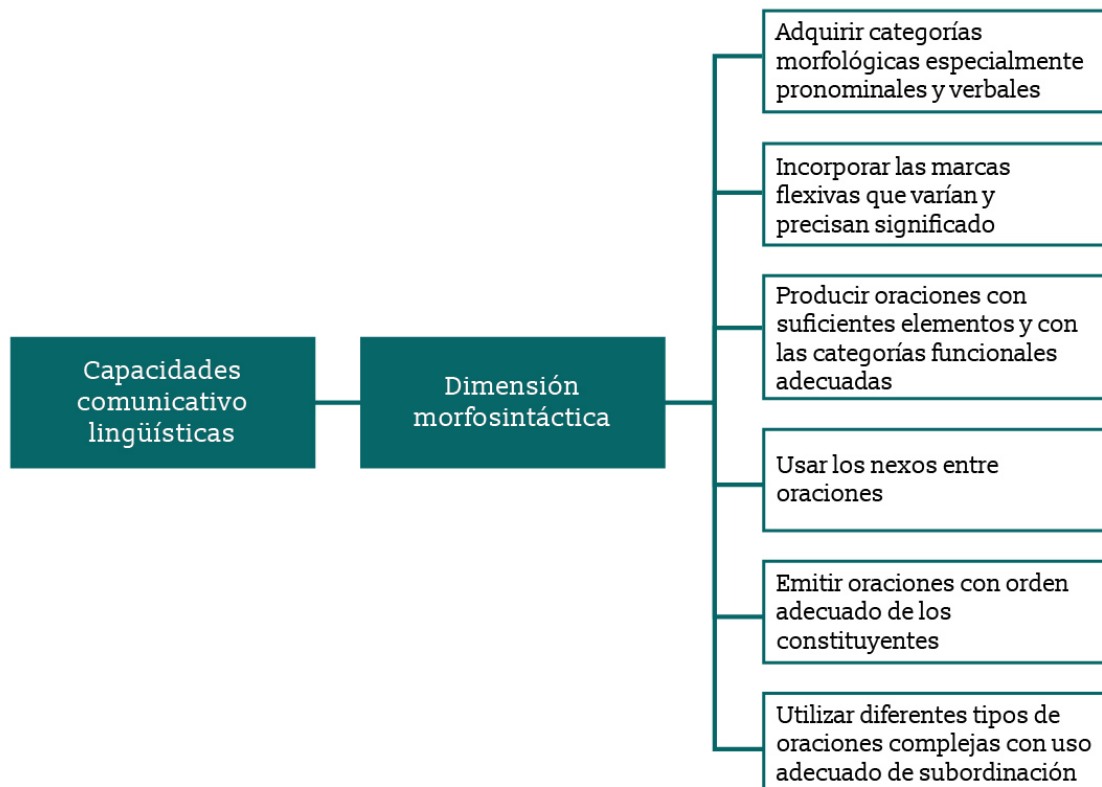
Capacidades comunicativo lingüísticas

Dimensión morfosintáctica

Adquirir categorías morfológicas especialmente pronominales y verbales

Incorporar las marcas flexivas que varían y precisan significado

Producir oraciones con suficientes elementos y con las categorías funcionales adecuadas

Usar los nexos entre oraciones

Emitir oraciones con orden adecuado de los constituyentes

Utilizar diferentes tipos de oraciones complejas con uso adecuado de subordinación